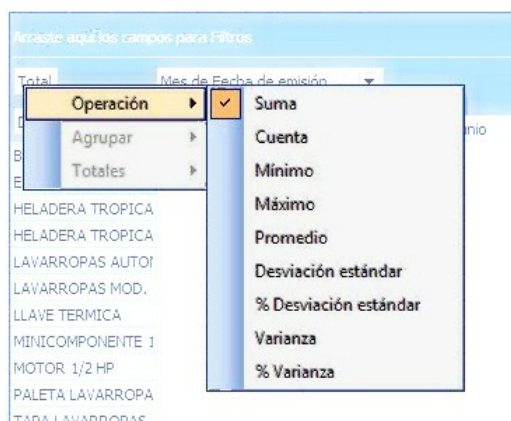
Arraste aquí los campos para Filtros

Total

Mes de Fecha de emisión

Operación
Agrupar
Totales

Suma
Cuenta
Mínimo
Máximo
Promedio
Desviación estándar
% Desviación estándar
Varianza
% Varianza

D
B
E
HELADERA TROPICA
HELADERA TROPICA
LAVARROPAS AUTOI
LAVARROPAS MOD.
LLAVE TERMICA
MINICOMPONENTE 1
MOTOR 1/2 HP
PALETA LAVARROPA
TAPA LAVARROPAS

nio